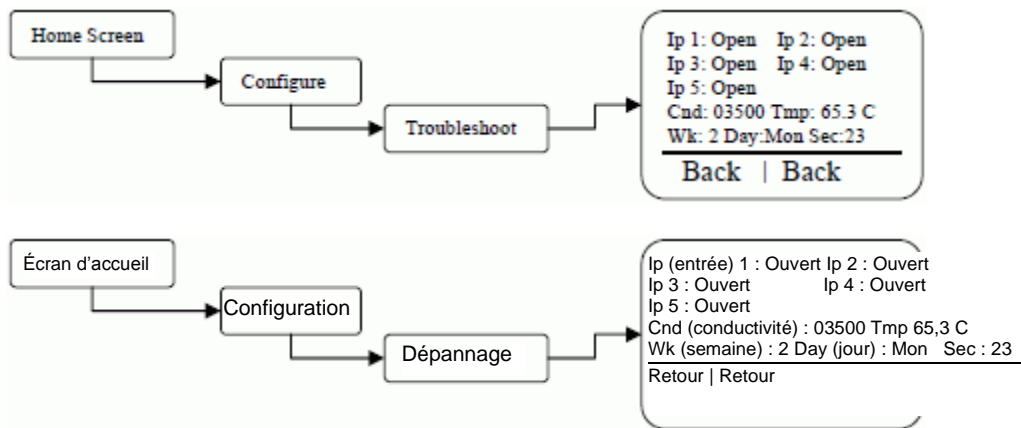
Home Screen

Configure

Troubleshoot

Ip 1: Open Ip 2: Open
Ip 3: Open Ip 4: Open
Ip 5: Open
Cnd: 03500 Tmp: 65.3 C
Wk: 2 Day:Mon Sec:23

Back | Back

Écran d’accueil

Configuration

Dépannage

Ip (entrée) 1 : Ouvert Ip 2 : Ouvert
Ip 3 : Ouvert Ip 4 : Ouvert
Ip 5 : Ouvert
Cnd (conductivité) : 03500 Tmp 65,3 C
Wk (semaine) : 2 Day (jour) : Mon Sec : 23

Retour | Retour